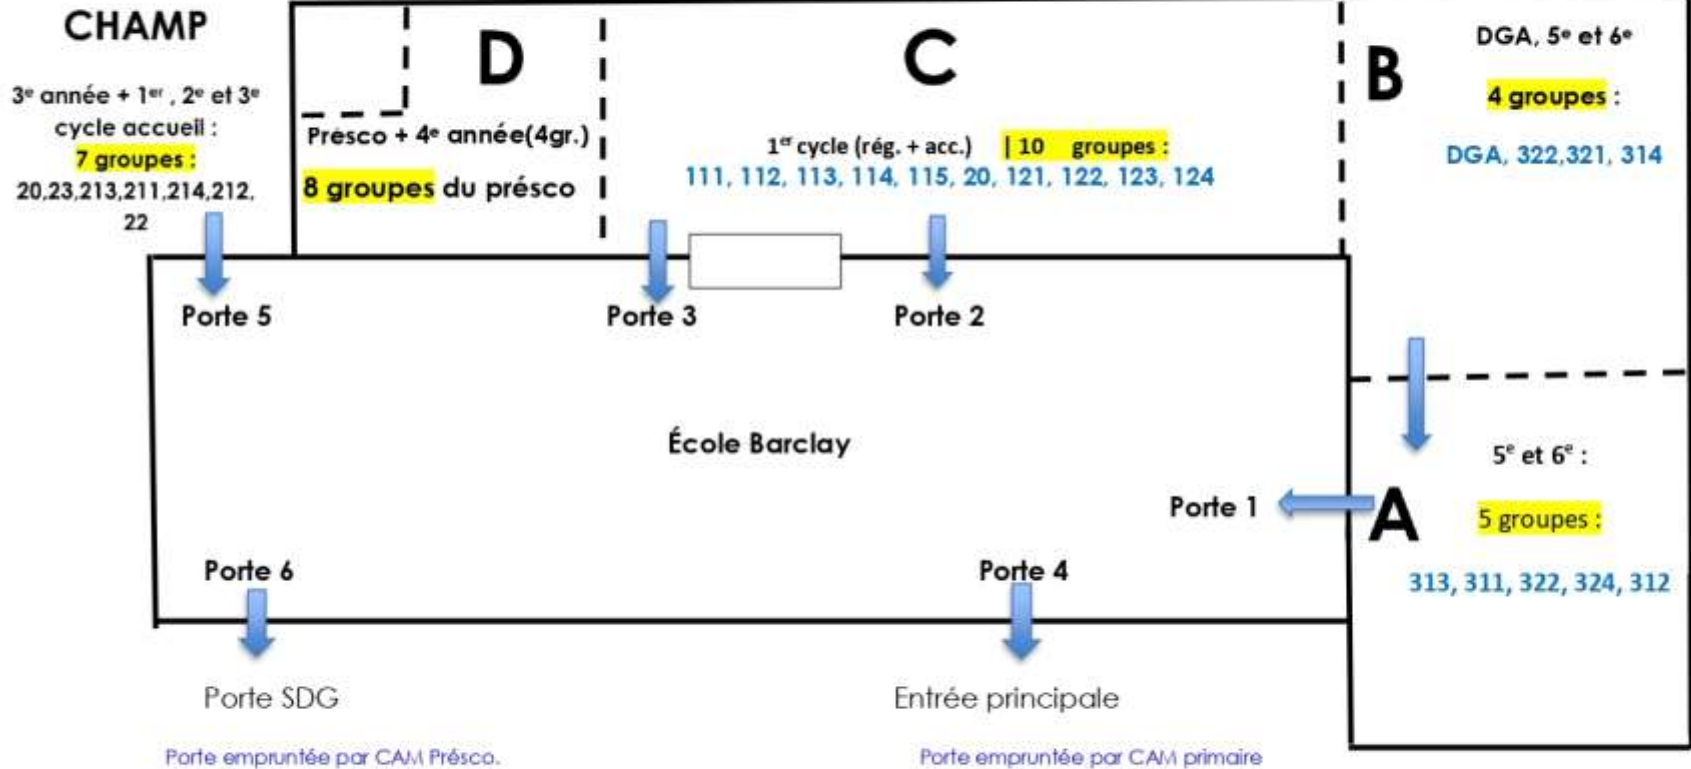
CHAMP

3e année + 1er , 2e et 3e cycle accueil : 7 groupes : 20,23,213,211,214,212, 22

D

Présco + 4e année(4gr.)

8 groupes du présco

C

1er cycle (rég. + acc.) | 10 groupes : 111, 112, 113, 114, 115, 20, 121, 122, 123, 124

B

DGA, 5e et 6e

4 groupes :

DGA, 322,321, 314

Porte 5

Porte 3

Porte 2

École Barclay

Porte 1

A

5e et 6e :

5 groupes :

313, 311, 322, 324, 312

Porte 6

Porte 4

Porte SDG

Entrée principale

Porte empruntée par CAM Présco.

Porte empruntée par CAM primaire